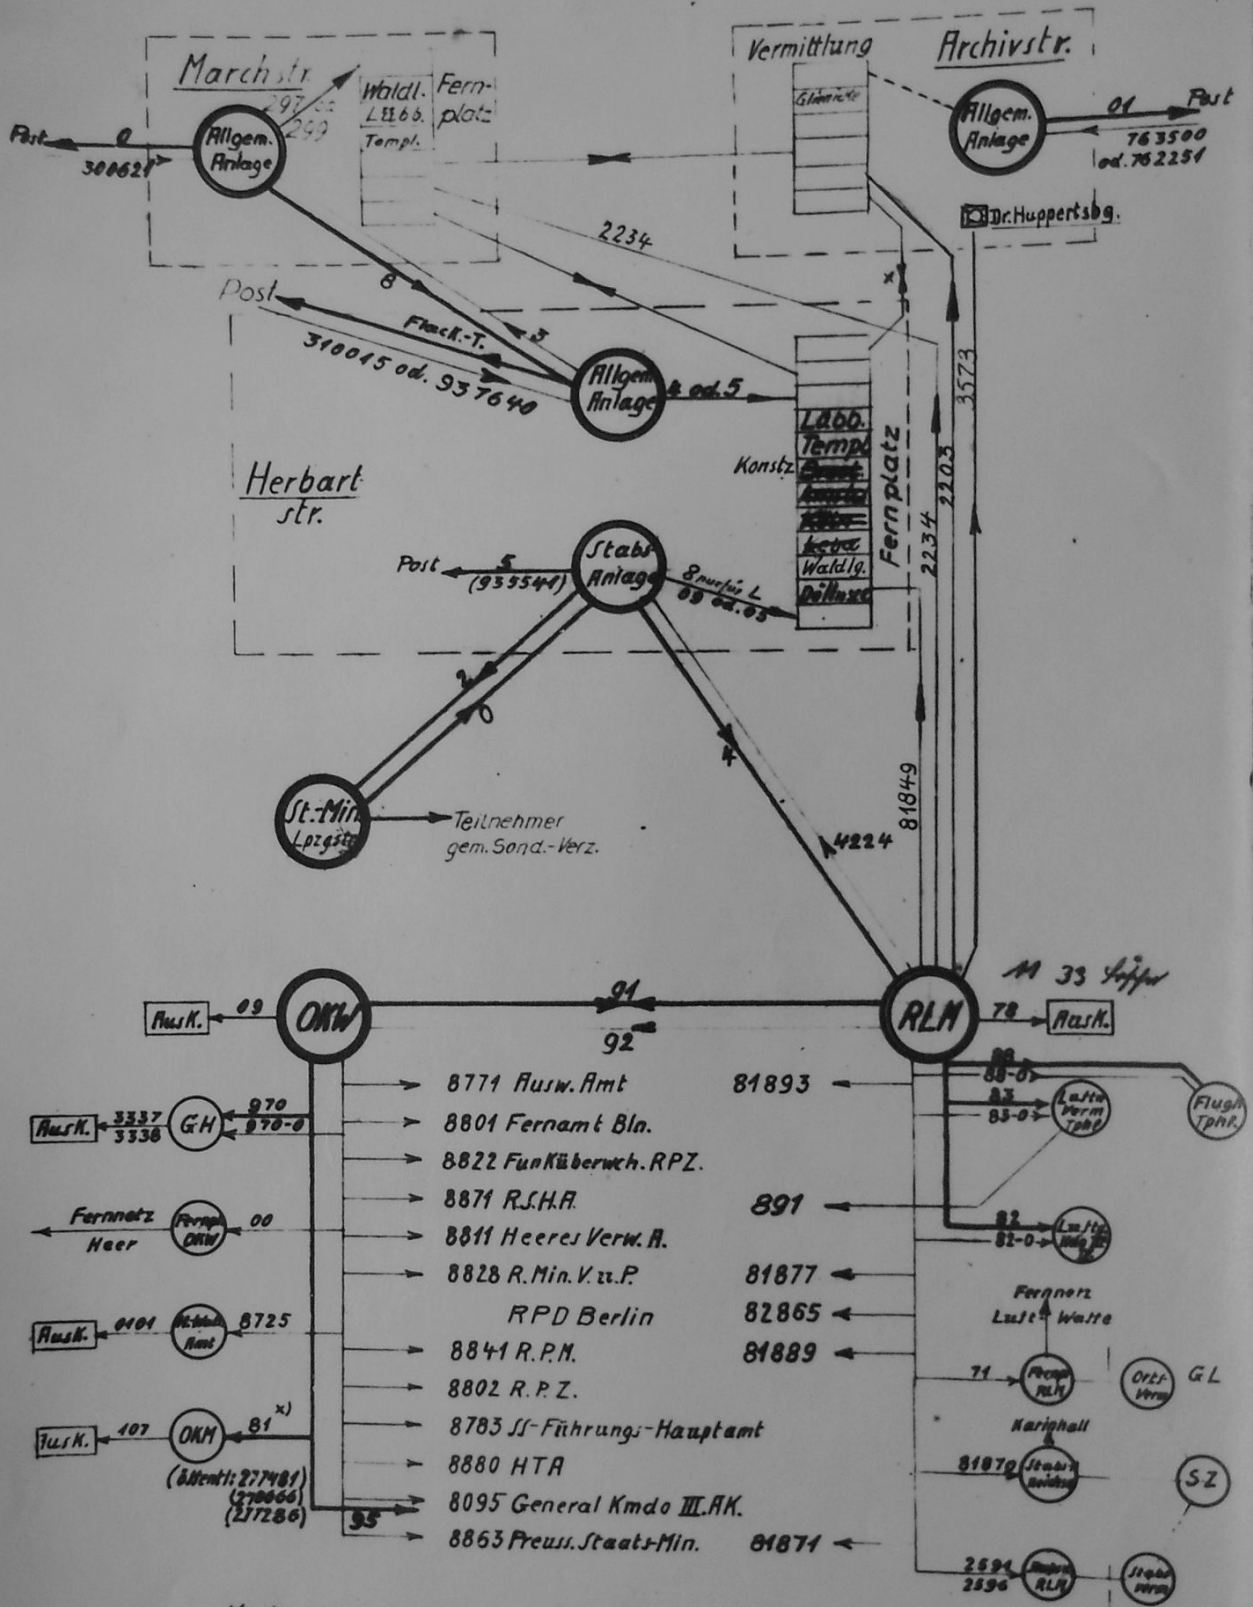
Marchstr.

Post 0 308621

Allgem. Anlage

297 u. 299

Waldl. L III bb. Templ.

Fernplatz

Vermittlung

Glienicke

Archivstr.

Allgem. Anlage

01 Post

763500 od. 762251

Dr. Huppertsbg.

2234

8

Post

Flack.-T.

3

310015 od. 937640

Allgem. Anlage

4 od. 5

L bb.
Templ.
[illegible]
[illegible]
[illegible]
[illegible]
Waldlg.
Döllnsee

Konstz.

Fernplatz

Herbart str.

Post 5 (935541)

Stabs Anlage

8 nur für L 09 od. 05

2234

2203

3573

2

10

4

St. Min. Lpzgstr.

Teilnehmer gem. Sond.-Verz.

4224

81849

11 33 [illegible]

Ausk. 09 OKW

91

92

RLM 78 Ausk.

8771 Ausw. Amt 81893
8801 Fernamt Bln.
8822 Funküberwch. RPZ.
8871 R.S.H.A. 891
8811 Heeres Verw. A.
8828 R. Min. V. u. P. 81877
RPD Berlin 82865
8841 R.P.M. 81889
8802 R.P.Z.
8783 SS-Führungs-Hauptamt
8880 HTA
8095 General Kmdo III. AK.
8863 Preuss. Staats-Min. 81871

Ausk. 3337 3338 GH 970 970-0

Fernnetz Heer Fernspr. OKW 00

Ausk. 0101 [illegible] Amt 8725

Ausk. 107 OKM 81 x)

(öffentl: 277481) (278666) (277286)

95

88 88-0

Luftw. Verm. Tphz.

83 83-0

Flugh. Tphz.

82 82-0

Luftw. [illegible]

Fernnetz Luftwaffe

71 Fernspr. RLM

Orts Verm.

GL

Karinhall

81870 Stabs Reichsm.

S.Z

2594 2596 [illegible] RLM

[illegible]